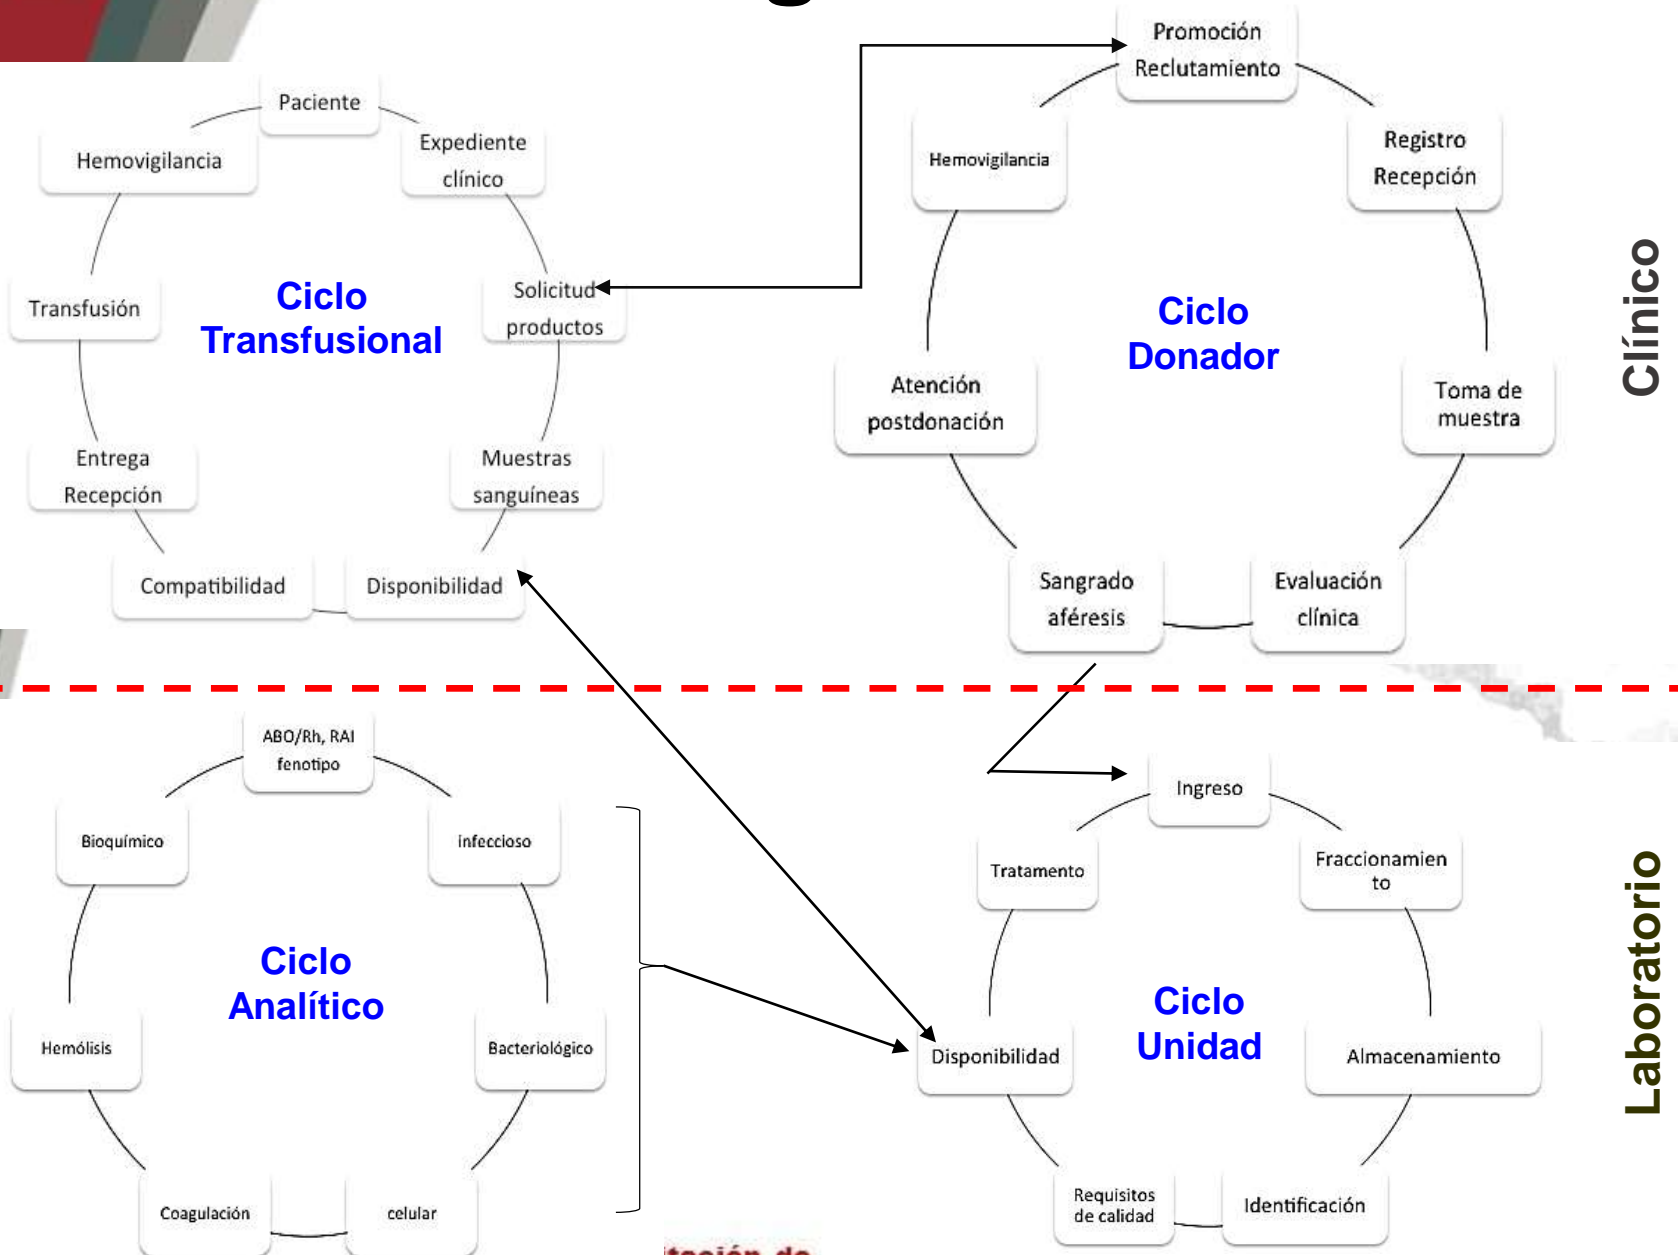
Paciente

Expediente clínico

Solicitud productos

Muestras sanguíneas

Disponibilidad

Compatibilidad

Entrega Recepción

Transfusión

Hemovigilancia

Ciclo Transfusional

Promoción Reclutamiento

Registro Recepción

Toma de muestra

Evaluación clínica

Sangrado aféresis

Atención postdonación

Hemovigilancia

Ciclo Donador

Clínico

ABO/Rh, RAI fenotipo

infeccioso

Bacteriológico

celular

Coagulación

Hemólisis

Bioquímico

Ciclo Analítico

Ingreso

Fraccionamien to

Almacenamiento

Identificación

Requisitos de calidad

Disponibilidad

Tratamento

Ciclo Unidad

Laboratorio

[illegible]